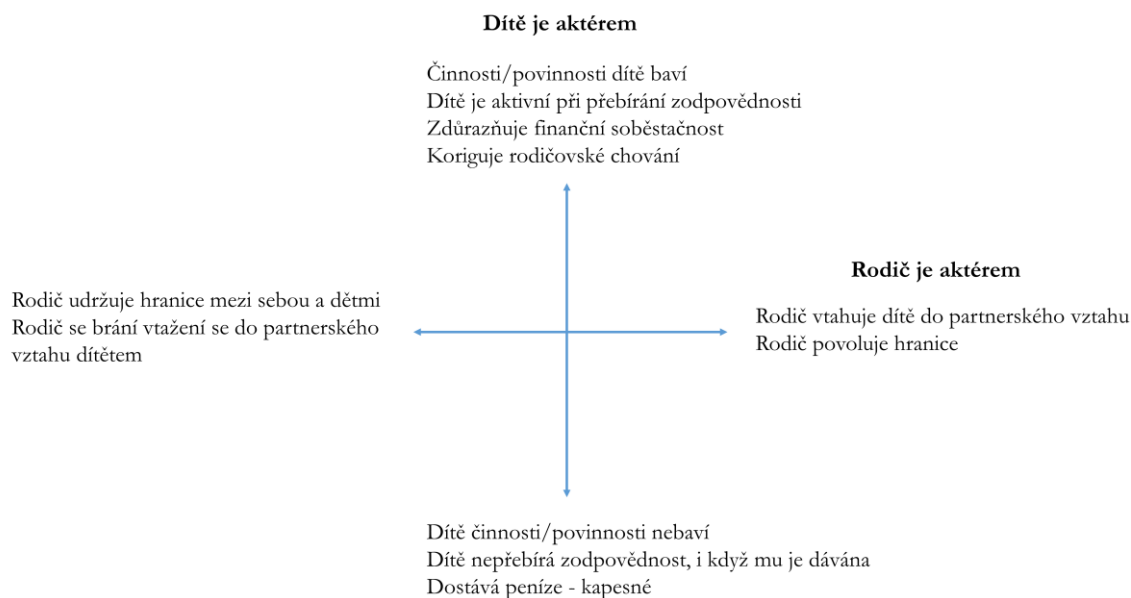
Dítě je aktérem

Činnosti/povinnosti dítě baví
Dítě je aktivní při přebírání zodpovědnosti
Zdůrazňuje finanční soběstačnost
Koriguje rodičovské chování

Rodič udržuje hranice mezi sebou a dětmi
Rodič se brání vtažení se do partnerského vztahu dítětem

Rodič je aktérem

Rodič vtahuje dítě do partnerského vztahu
Rodič povoluje hranice

Dítě činnosti/povinnosti nebaví
Dítě nepřebírá zodpovědnost, i když mu je dávána
Dostává peníze - kapesné